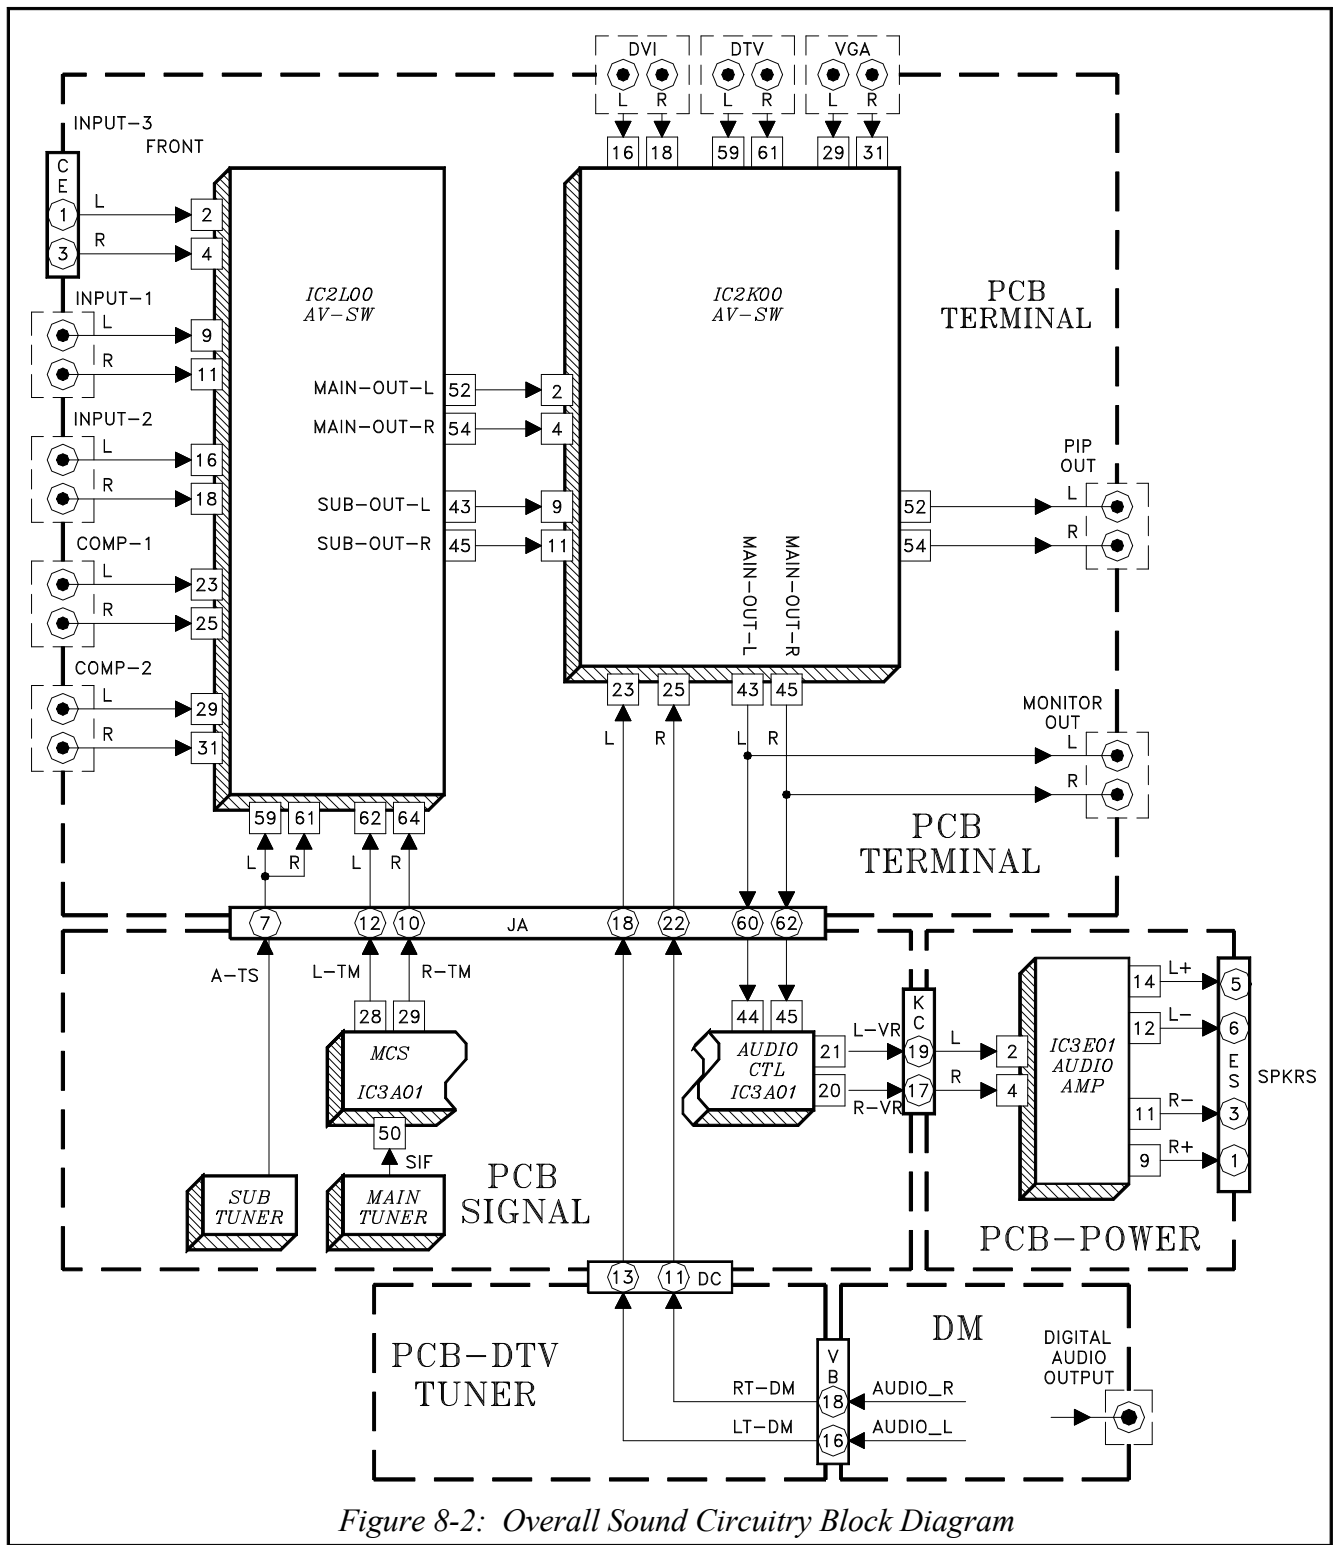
DVI
L R
DTV
L R
VGA
L R
16 18 59 61 29 31

INPUT-3
FRONT
CE
1 L 2
3 R 4

INPUT-1
L 9
R 11
INPUT-2
L 16
R 18
COMP-1
L 23
R 25
COMP-2
L 29
R 31

IC2L00
AV-SW

MAIN-OUT-L 52
MAIN-OUT-R 54
SUB-OUT-L 43
SUB-OUT-R 45

59 61 62 64
L R L R

IC2K00
AV-SW

2
4
9
11

PCB
TERMINAL

PIP
OUT
52 L
54 R

MAIN-OUT-L
MAIN-OUT-R

23 25 43 45
L R L R

MONITOR
OUT
L
R

PCB
TERMINAL

7 12 10 JA 18 22 60 62

A-TS
L-TM
R-TM
28 29
MCS
IC3A01
50
SIF

SUB
TUNER

MAIN
TUNER

PCB
SIGNAL

44 45
AUDIO
CTL
IC3A01
21 L-VR
20 R-VR
KC
19 L 2
17 R 4

IC3E01
AUDIO
AMP

14 L+ 5
12 L- 6
11 R- 3
9 R+ 1
ES
SPKRS

PCB-POWER

13 11 DC

PCB-DTV
TUNER

DM

VB
RT-DM 18 AUDIO_R
LT-DM 16 AUDIO_L

DIGITAL
AUDIO
OUTPUT

Figure 8-2: Overall Sound Circuitry Block Diagram